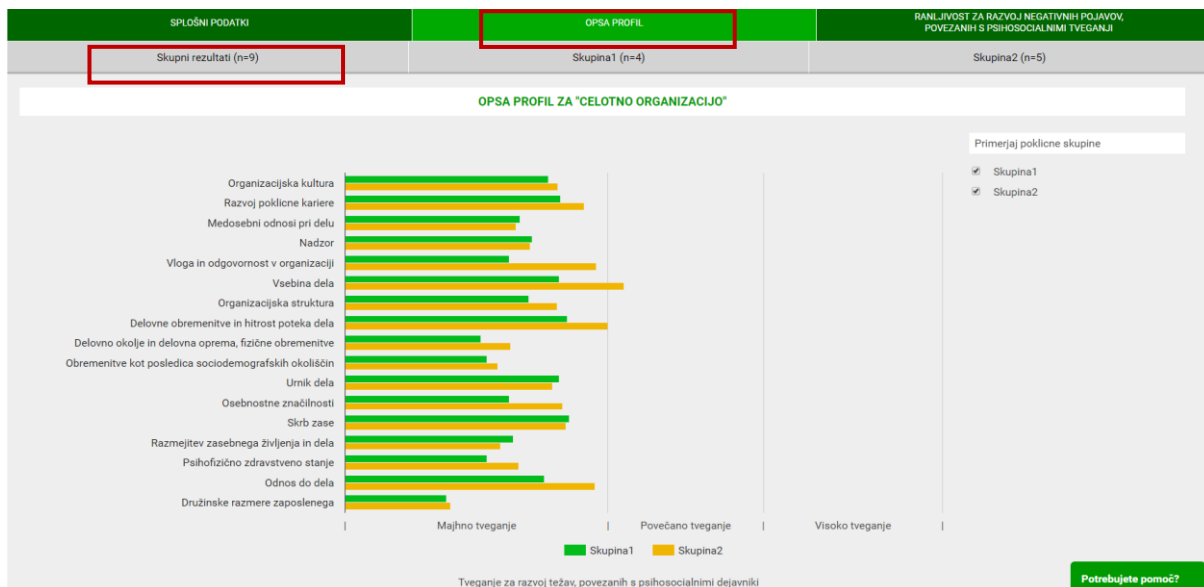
SPLOŠNI PODATKI

OPSA PROFIL

RANLJIVOST ZA RAZVOJ NEGATIVNIH POJAVOV, POVEZANIH S PSIHOSOCIALNIMI TVEGANJI

Skupni rezultati (n=9)

Skupina1 (n=4)

Skupina2 (n=5)

OPSA PROFIL ZA "CELOTNO ORGANIZACIJO"

Primerjaj poklicne skupine

Skupina1

Skupina2

Organizacijska kultura
Razvoj poklicne kariere
Medosebni odnosi pri delu
Nadzor
Vloga in odgovornost v organizaciji
Vsebina dela
Organizacijska struktura
Delovne obremenitve in hitrost poteka dela
Delovno okolje in delovna oprema, fizične obremenitve
Obremenitve kot posledica sociodemografskih okoliščin
Urnik dela
Osebnostne značilnosti
Skrb zase
Razmejitev zasebnega življenja in dela
Psihofizično zdravstveno stanje
Odnos do dela
Družinske razmere zaposlenega

Majhno tveganje | Povečano tveganje | Visoko tveganje

Skupina1 Skupina2

Tveganje za razvoj težav, povezanih s psihosocialnimi dejavniki

Potrebujete pomoč?